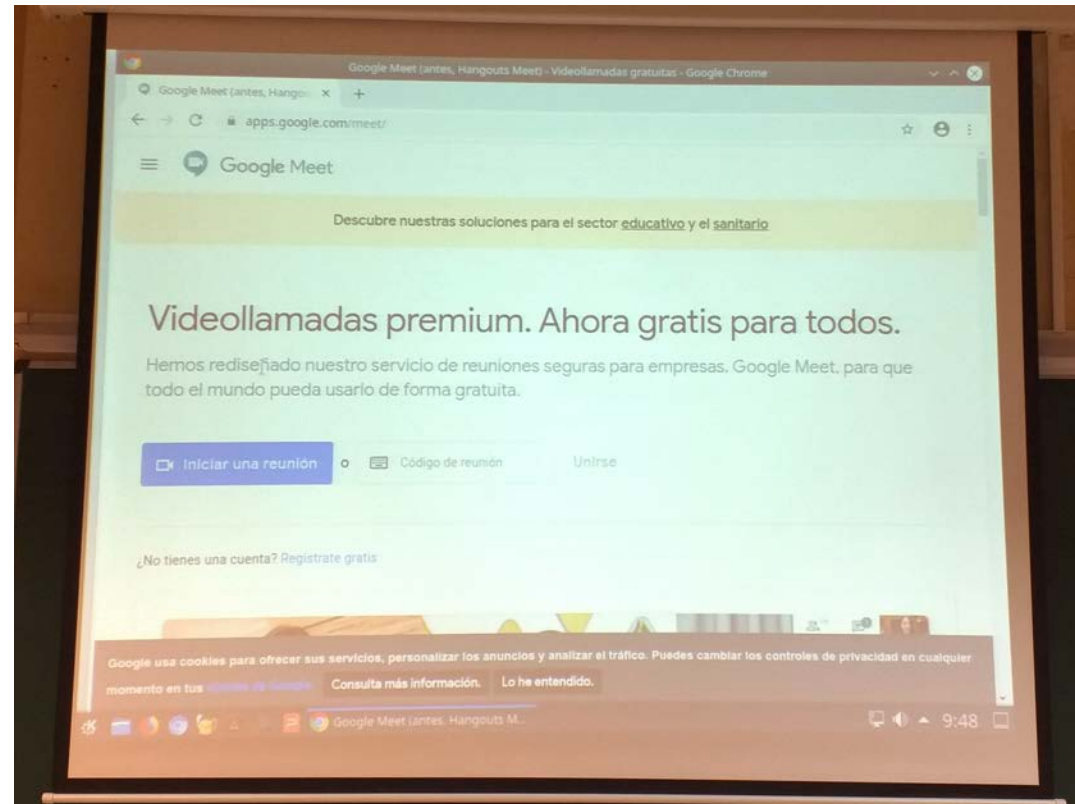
Google Meet (antes, Hangouts Meet) - Videollamadas gratuitas - Google Chrome

Google Meet (antes, Hango ×

apps.google.com/meet/

Google Meet

Descubre nuestras soluciones para el sector educativo y el sanitario

Videollamadas premium. Ahora gratis para todos.

Hemos rediseñado nuestro servicio de reuniones seguras para empresas, Google Meet, para que todo el mundo pueda usarlo de forma gratuita.

Iniciar una reunión o Código de reunión Unirse

¿No tienes una cuenta? Regístrate gratis

Google usa cookies para ofrecer sus servicios, personalizar los anuncios y analizar el tráfico. Puedes cambiar los controles de privacidad en cualquier momento en tus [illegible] Consulta más información. Lo he entendido.

Google Meet (antes, Hangouts M...

9:48